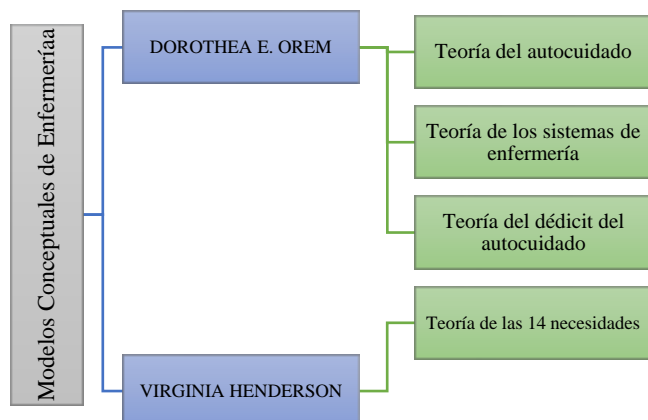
Modelos Conceptuales de Enfermeríaa

DOROTHEA E. OREM

Teoría del autocuidado

Teoría de los sistemas de enfermería

Teoría del dédicit del autocuidado

VIRGINIA HENDERSON

Teoría de las 14 necesidades